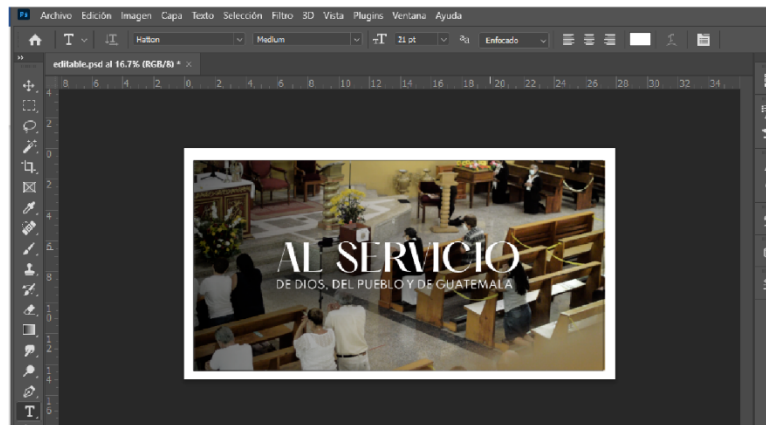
Ps Archivo Edición Imagen Capa Texto Selección Filtro 3D Vista Plugins Ventana Ayuda

Hatton Medium 21 pt Enfocado

editable.psd al 16.7% (RGB/8) * ×

8 6 4 2 0 2 4 6 8 10 12 14 16 18 20 22 24 26 28 30 32 34

AL SERVICIO
DE DIOS, DEL PUEBLO Y DE GUATEMALA